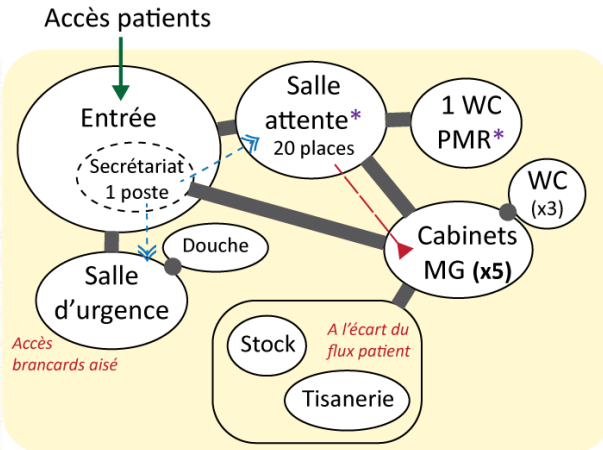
Accès patients

Entrée

Secrétariat
1 poste

Salle attente*
20 places

1 WC PMR*

WC
(x3)

Cabinets MG **(x5)**

Douche

Salle d'urgence

Accès brancards aisé

A l'écart du flux patient

Stock

Tisanerie